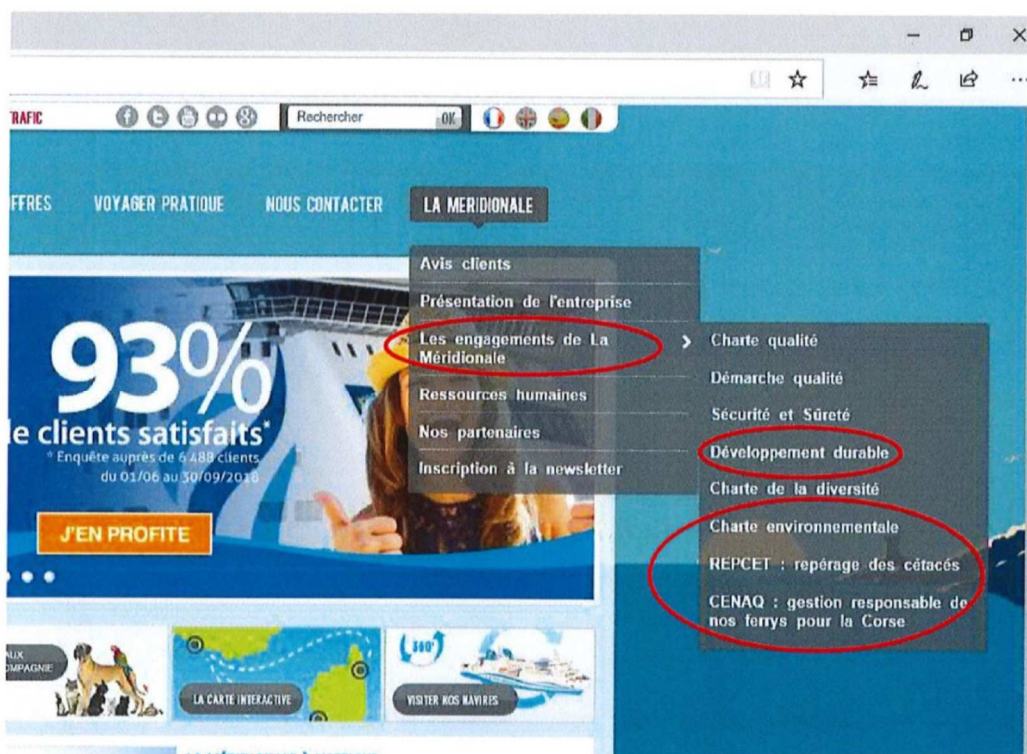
RAFIC

Rechercher OK

FFRES VOYAGER PRATIQUE NOUS CONTACTER LA MERIDIONALE

Avis clients
Présentation de l'entreprise
Les engagements de La Méridionale
Ressources humaines
Nos partenaires
Inscription à la newsletter

Charte qualité
Démarche qualité
Sécurité et Sûreté
Développement durable
Charte de la diversité
Charte environnementale
REPCET : repérage des cétacés
CENAQ : gestion responsable de nos ferrys pour la Corse

93%
le clients satisfaits*
* Enquête auprès de 6 488 clients du 01/06 au 30/09/2018

J'EN PROFITE

AUX COMPAGNIE

LA CARTE INTERACTIVE

360°

VISITER NOS NAVIRES